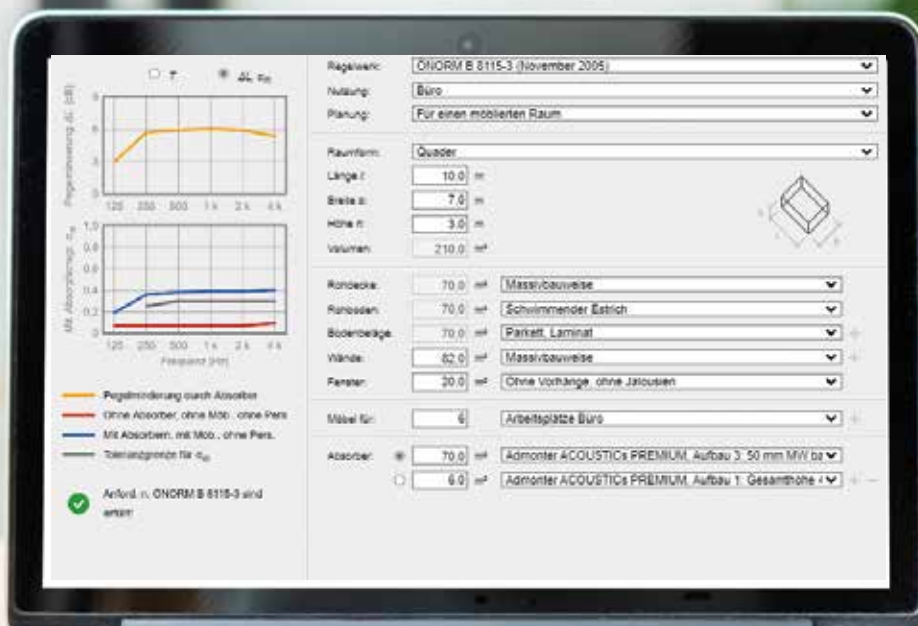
T ΔL $\alpha_m$

Pegelminderung ΔL [dB]

9
6
3
0

125 250 500 1 k 2 k 4 k

Mit. Absorptionsgr. $\alpha_m$

1,0
0,8
0,6
0,4
0,2
0

125 250 500 1 k 2 k 4 k

Frequenz [Hz]

Pegelminderung durch Absorber

Ohne Absorber, ohne Möb., ohne Pers.

Mit Absorbern, mit Möb., ohne Pers.

Toleranzgrenzen für $\alpha_m$

Anford. n. ÖNORM B 8115-3 sind erfüllt!

Regelwerk: ÖNORM B 8115-3 (November 2005)

Nutzung: Büro

Planung: Für einen möblierten Raum

Raumform: Quader

Länge l: 10,0 m

Breite b: 7,0 m

Höhe h: 3,0 m

Volumen: 210,0 m³

Rohdecke: 70,0 m² Massivbauweise

Rohboden: 70,0 m² Schwimmender Estrich

Bodenbeläge: 70,0 m² Parkett, Laminat

Wände: 82,0 m² Massivbauweise

Fenster: 20,0 m² Ohne Vorhänge, ohne Jalousien

Möbel für: 6 Arbeitsplätze Büro

Absorber: 70,0 m² Admonter ACOUSTICs PREMIUM, Aufbau 3: 50 mm MW ba

6,0 m² Admonter ACOUSTICs PREMIUM, Aufbau 1: Gesamthöhe 4